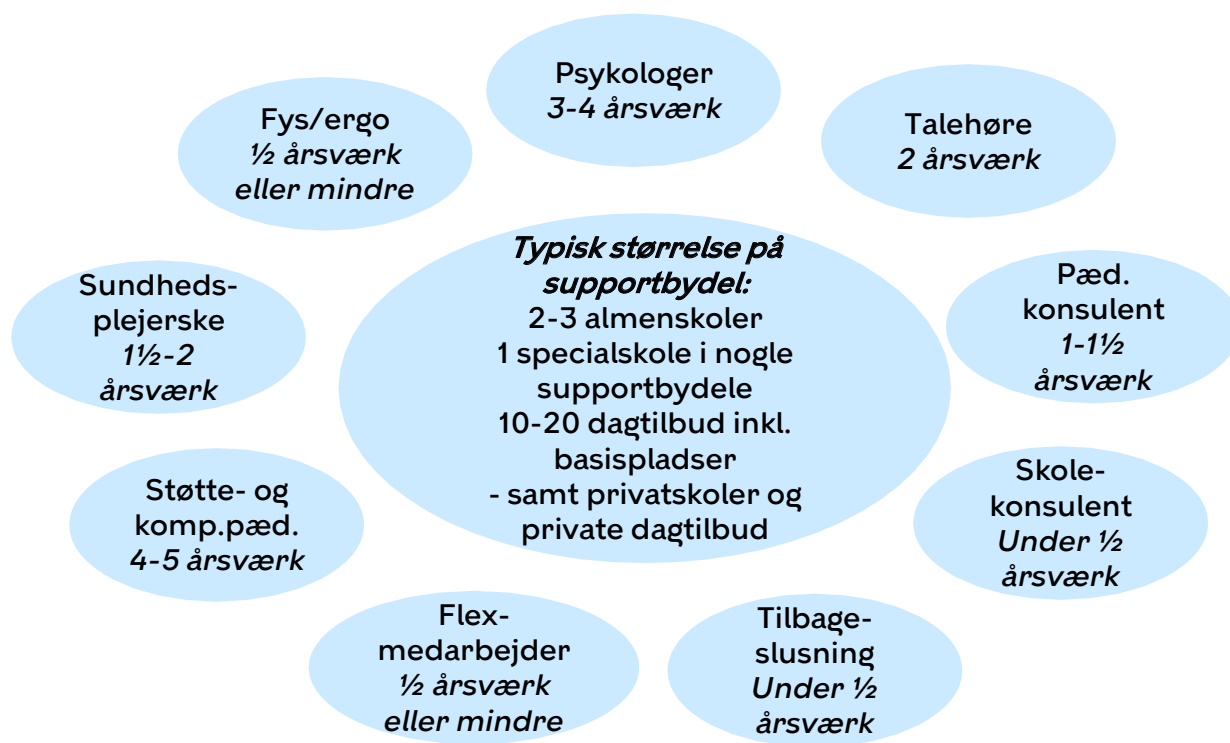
Psykologer
3-4 årsværk

Fys/ergo
½ årsværk
eller mindre

Talehøre
2 årsværk

Typisk størrelse på supportbydel:
2-3 almenskoler
1 specialskole i nogle supportbydele
10-20 dagtilbud inkl. basispladser
- samt privatskoler og private dagtilbud

Sundheds-plejerske
1½-2 årsværk

Pæd. konsulent
1-1½ årsværk

Støtte- og komp.pæd.
4-5 årsværk

Skole-konsulent
Under ½ årsværk

Flex-medarbejder
½ årsværk
eller mindre

Tilbage-slusning
Under ½ årsværk